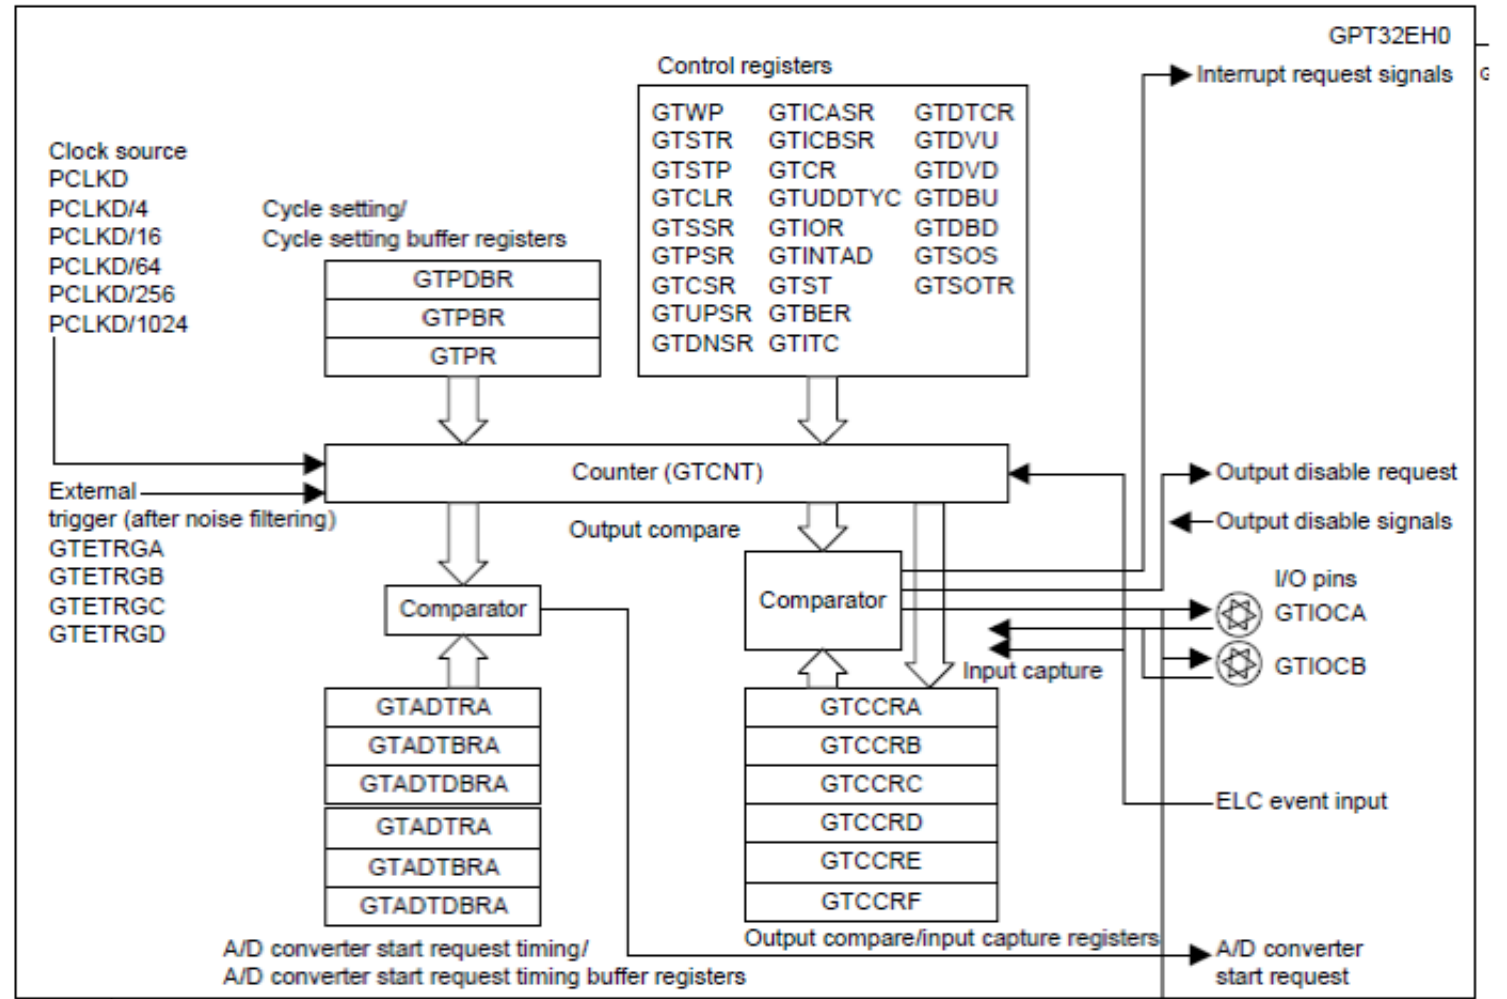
GPT32EH0

Control registers

Interrupt request signals

| GTWP | GTICASR | GTDTCR |
|---|---|---|
| GTSTR | GTICBSR | GTDVU |
| GTSTP | GTCR | GTDVD |
| GTCLR | GTUDDTYC | GTDBU |
| GTSSR | GTIOR | GTDBD |
| GTPSR | GTINTAD | GTSOS |
| GTCSR | GTST | GTSOTR |
| GTUPSR | GTBER | |
| GTDNSR | GTITC | |

Clock source
PCLKD
PCLKD/4
PCLKD/16
PCLKD/64
PCLKD/256
PCLKD/1024

Cycle setting/
Cycle setting buffer registers

GTPDBR
GTPBR
GTPR

Counter (GTCNT)

Output disable request

External trigger (after noise filtering)
GTETRGA
GTETRGB
GTETRGC
GTETRGD

Output compare

Output disable signals

I/O pins

Comparator

Comparator

GTIOCA

GTIOCB

Input capture

GTADTRA
GTADTBRA
GTADTDBRA
GTADTRA
GTADTBRA
GTADTDBRA

GTCCRA
GTCCRB
GTCCRC
GTCCRD
GTCCRE
GTCCRF

ELC event input

Output compare/input capture registers

A/D converter start request timing/
A/D converter start request timing buffer registers

A/D converter start request